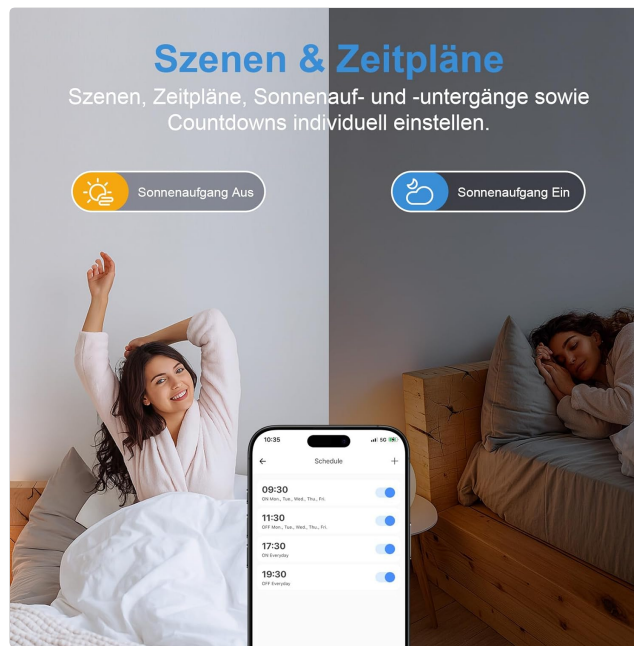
Szenen & Zeitpläne
Szenen, Zeitpläne, Sonnenauf- und -untergänge sowie Countdowns individuell einstellen.

Sonnenaufgang Aus

Sonnenaufgang Ein

10:35
5G
←
Schedule
+
09:30
ON Mon., Tue., Wed., Thu., Fri.
11:30
OFF Mon., Tue., Wed., Thu., Fri.
17:30
ON Everyday
19:30
OFF Everyday